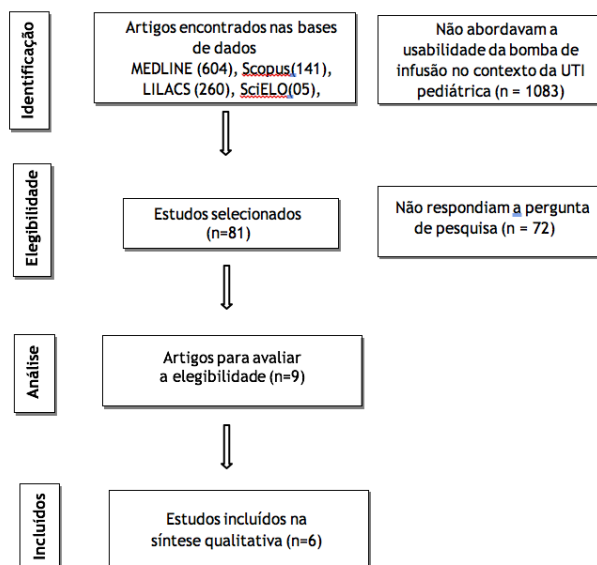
Identificação

Artigos encontrados nas bases de dados MEDLINE (604), Scopus(141), LILACS (260), SciELO(05),

Não abordavam a usabilidade da bomba de infusão no contexto da UTI pediátrica (n = 1083)

Elegibilidade

Estudos selecionados (n=81)

Não respondiam a pergunta de pesquisa (n = 72)

Análise

Artigos para avaliar a elegibilidade (n=9)

Incluídos

Estudos incluídos na síntese qualitativa (n=6)